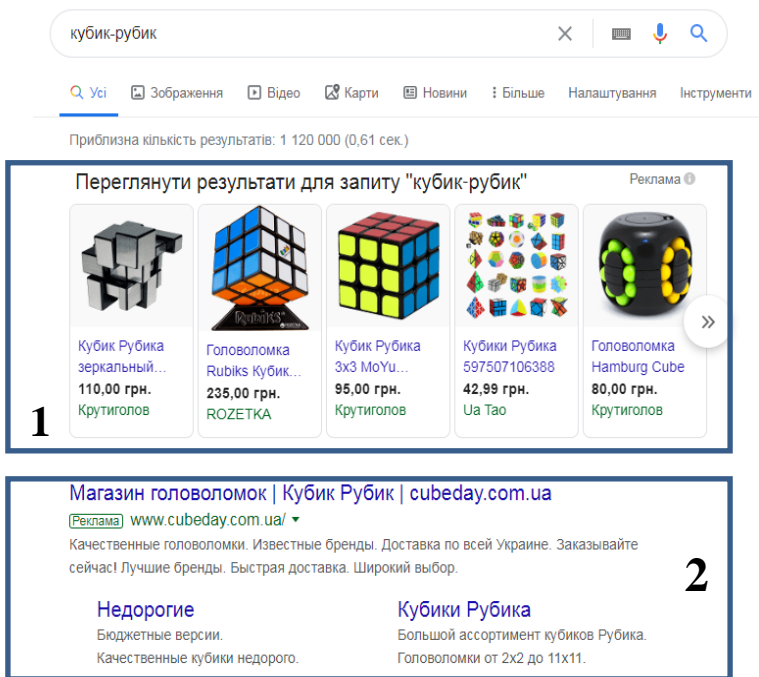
кубик-рубик

Усі Зображення Відео Карти Новини Більше Налаштування Інструменти

Приблизна кількість результатів: 1 120 000 (0,61 сек.)

Переглянути результати для запиту "кубик-рубик"

Реклама

Кубик Рубика зеркальный...
110,00 грн.
Крутиголов

Головоломка Rubiks Кубик...
235,00 грн.
ROZETKA

Кубик Рубика 3x3 MoYu...
95,00 грн.
Крутиголов

Кубик Рубика 597507106388
42,99 грн.
Ua Tao

Головоломка Hamburg Cube
80,00 грн.
Крутиголов

1

Магазин головоломок | Кубик Рубик | cubeday.com.ua

Реклама www.cubeday.com.ua/

Качественные головоломки. Известные бренды. Доставка по всей Украине. Заказывайте сейчас! Лучшие бренды. Быстрая доставка. Широкий выбор.

2

Недорогие
Бюджетные версии.
Качественные кубики недорого.

Кубики Рубика
Большой ассортимент кубиков Рубика.
Головоломки от 2x2 до 11x11.